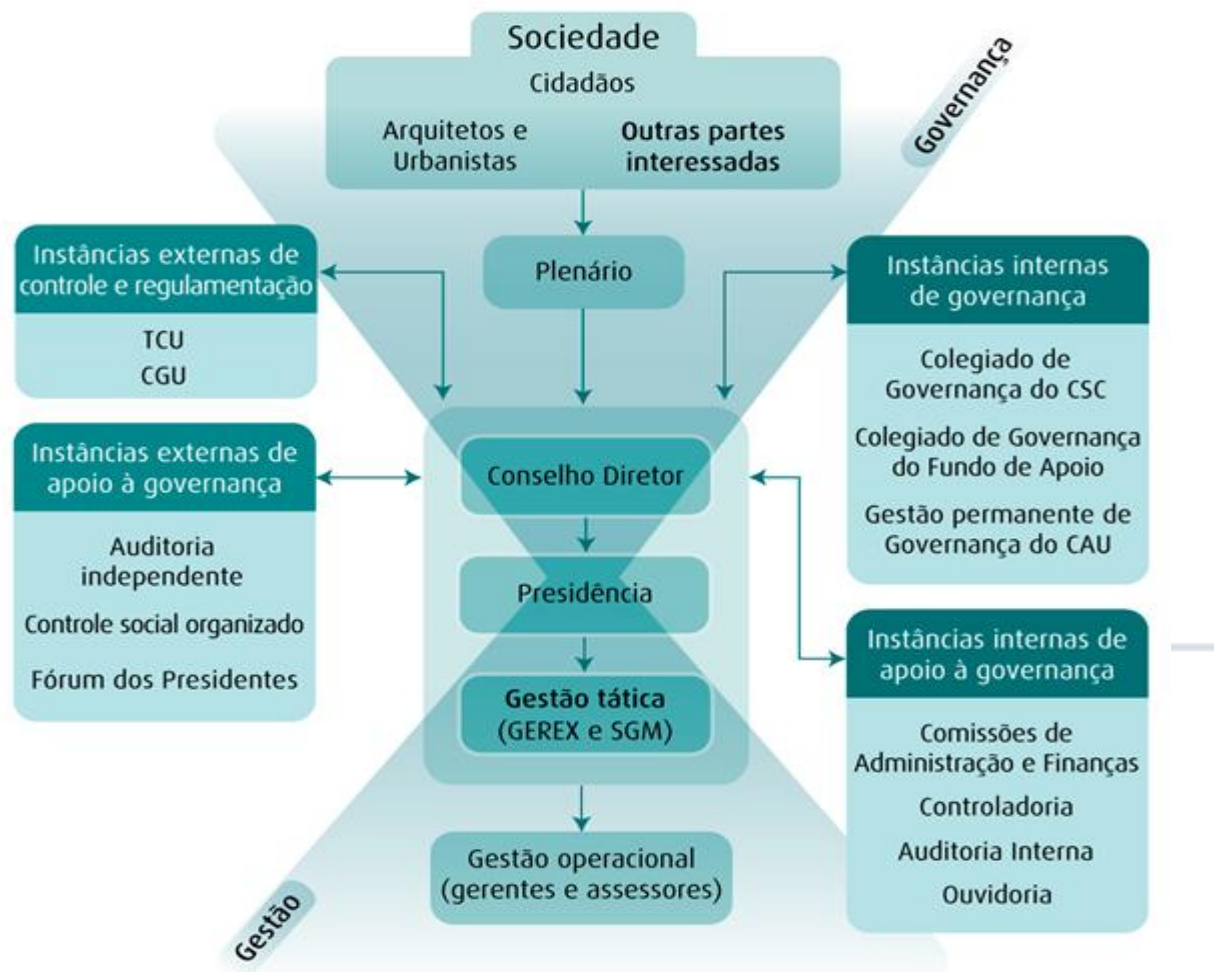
Sociedade

Cidadãos

Arquitetos e Urbanistas

Outras partes interessadas

Governança

Instâncias externas de controle e regulamentação

TCU

CGU

Plenário

Instâncias internas de governança

Colegiado de Governança do CSC

Colegiado de Governança do Fundo de Apoio

Gestão permanente de Governança do CAU

Instâncias externas de apoio à governança

Auditoria independente

Controle social organizado

Fórum dos Presidentes

Conselho Diretor

Presidência

Gestão tática (GEREX e SGM)

Instâncias internas de apoio à governança

Comissões de Administração e Finanças

Controladoria

Auditoria Interna

Ouvidoria

Gestão operacional (gerentes e assessores)

Gestão